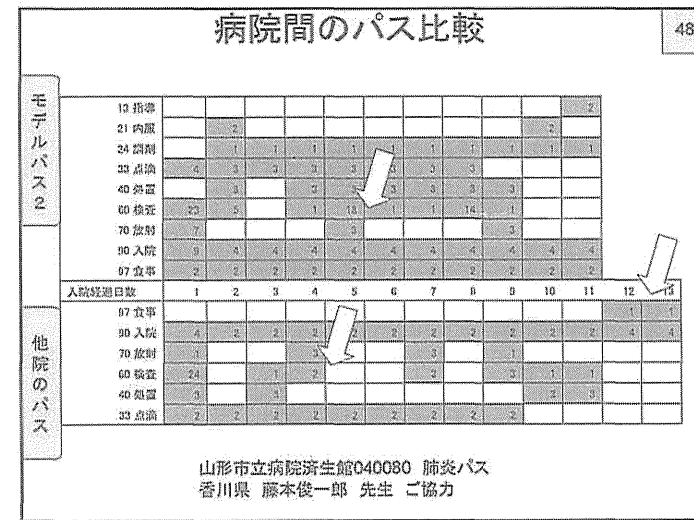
病院間のパス比較

48

モデルパス2

| | | | | | | | | | | | | | |
|---|---|---|---|---|---|---|---|---|---|---|---|---|---|
| 13 指導 | | | | | | | | | | | 2 | | |
| 21 内服 | | 2 | | | | | | | | 2 | | | |
| 24 調剤 | | 1 | 1 | 1 | 1 | 1 | 1 | 1 | 1 | 1 | 1 | | |
| 33 点滴 | 4 | 3 | 3 | 3 | 3 | 3 | 3 | 3 | | | | | |
| 40 処置 | | 3 | | 3 | 3 | 3 | 3 | 3 | 3 | | | | |
| 60 検査 | 23 | 5 | | 1 | 18 | 1 | 1 | 14 | 1 | | | | |
| 70 放射 | 7 | | | | 3 | | | | 3 | | | | |
| 90 入院 | 8 | 4 | 4 | 4 | 4 | 4 | 4 | 4 | 4 | 4 | 4 | | |
| 97 食事 | 2 | 2 | 2 | 2 | 2 | 2 | 2 | 2 | 2 | 2 | 2 | | |
| 入院経過日数 | 1 | 2 | 3 | 4 | 5 | 6 | 7 | 8 | 9 | 10 | 11 | 12 | 13 |
| 97 食事 | | | | | | | | | | | | 1 | 1 |
| 90 入院 | 4 | 2 | 2 | 2 | 2 | 2 | 2 | 2 | 2 | 2 | 2 | 4 | 4 |
| 70 放射 | 1 | | | 3 | | | 3 | | 1 | | | | |
| 60 検査 | 24 | | 1 | 2 | | | 2 | | 2 | 1 | 1 | | |
| 40 処置 | 3 | | 3 | | | | | | | 3 | 3 | | |
| 33 点滴 | 2 | 2 | 2 | 2 | 2 | 2 | 2 | 2 | 2 | | | | |

他院のパス

山形市立病院済生館040080 肺炎パス
香川県 藤本俊一郎 先生 ご協力